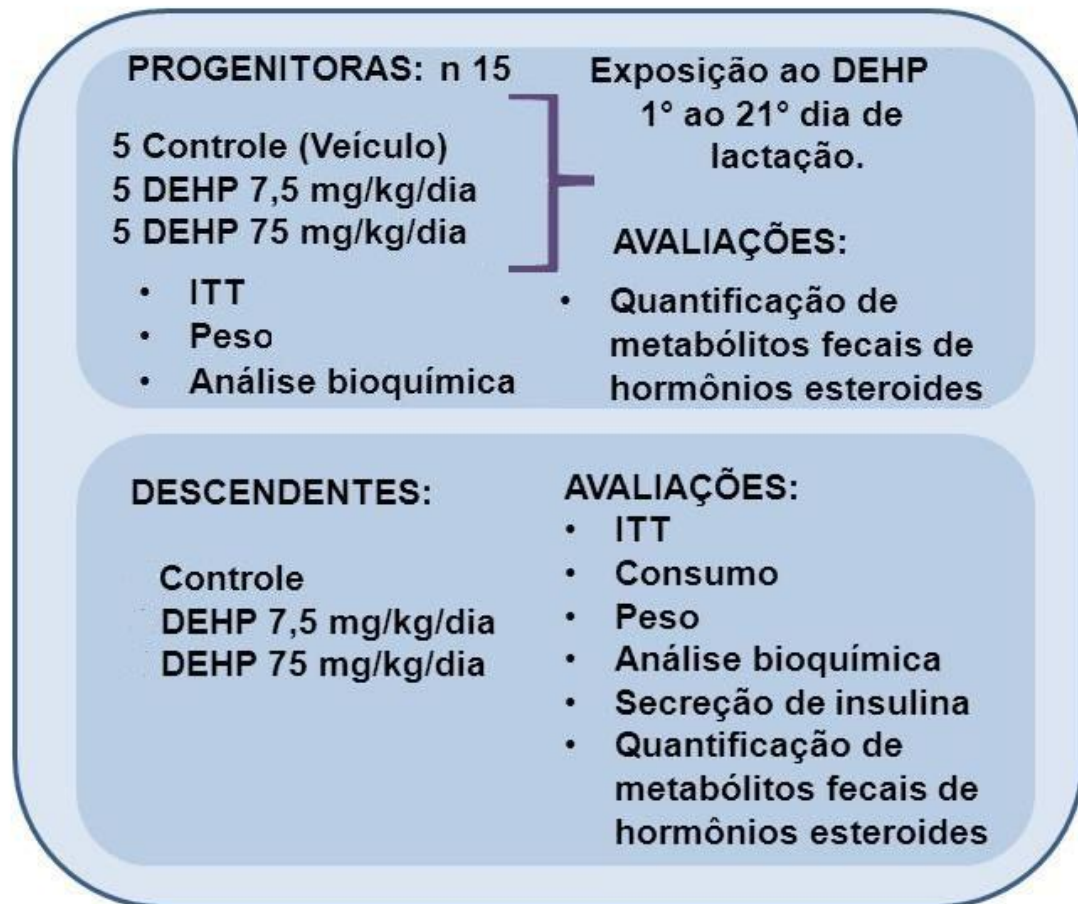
PROGENITORAS: n 15

5 Controle (Veículo)
5 DEHP 7,5 mg/kg/dia
5 DEHP 75 mg/kg/dia

Exposição ao DEHP 1° ao 21° dia de lactação.

AVALIAÇÕES:

- ITT
- Peso
- Análise bioquímica

- Quantificação de metabólitos fecais de hormônios esteroides

DESCENDENTES:

Controle
DEHP 7,5 mg/kg/dia
DEHP 75 mg/kg/dia

AVALIAÇÕES:
- ITT
- Consumo
- Peso
- Análise bioquímica
- Secreção de insulina
- Quantificação de metabólitos fecais de hormônios esteroides